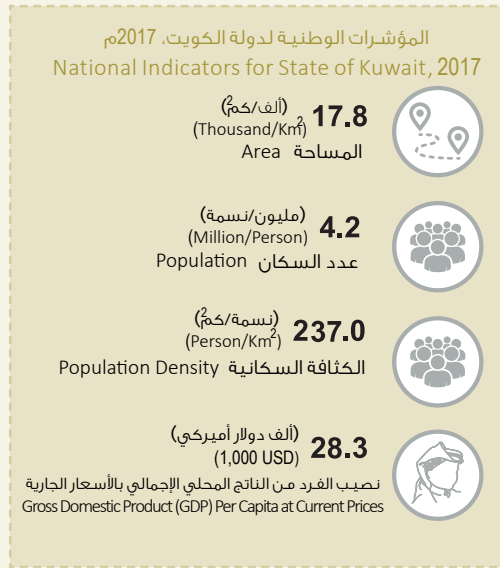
المؤشرات الوطنية لدولة الكويت، 2017م
National Indicators for State of Kuwait, 2017

17.8 (ألف/كم$^2$)
(Thousand/Km$^2$)
Area المساحة

4.2 (مليون/نسمة)
(Million/Person)
Population عدد السكان

237.0 (نسمة/كم$^2$)
(Person/Km$^2$)
Population Density الكثافة السكانية

28.3 (ألف دولار أميركي)
(1,000 USD)
نصيب الفرد من الناتج المحلي الإجمالي بالأسعار الجارية
Gross Domestic Product (GDP) Per Capita at Current Prices